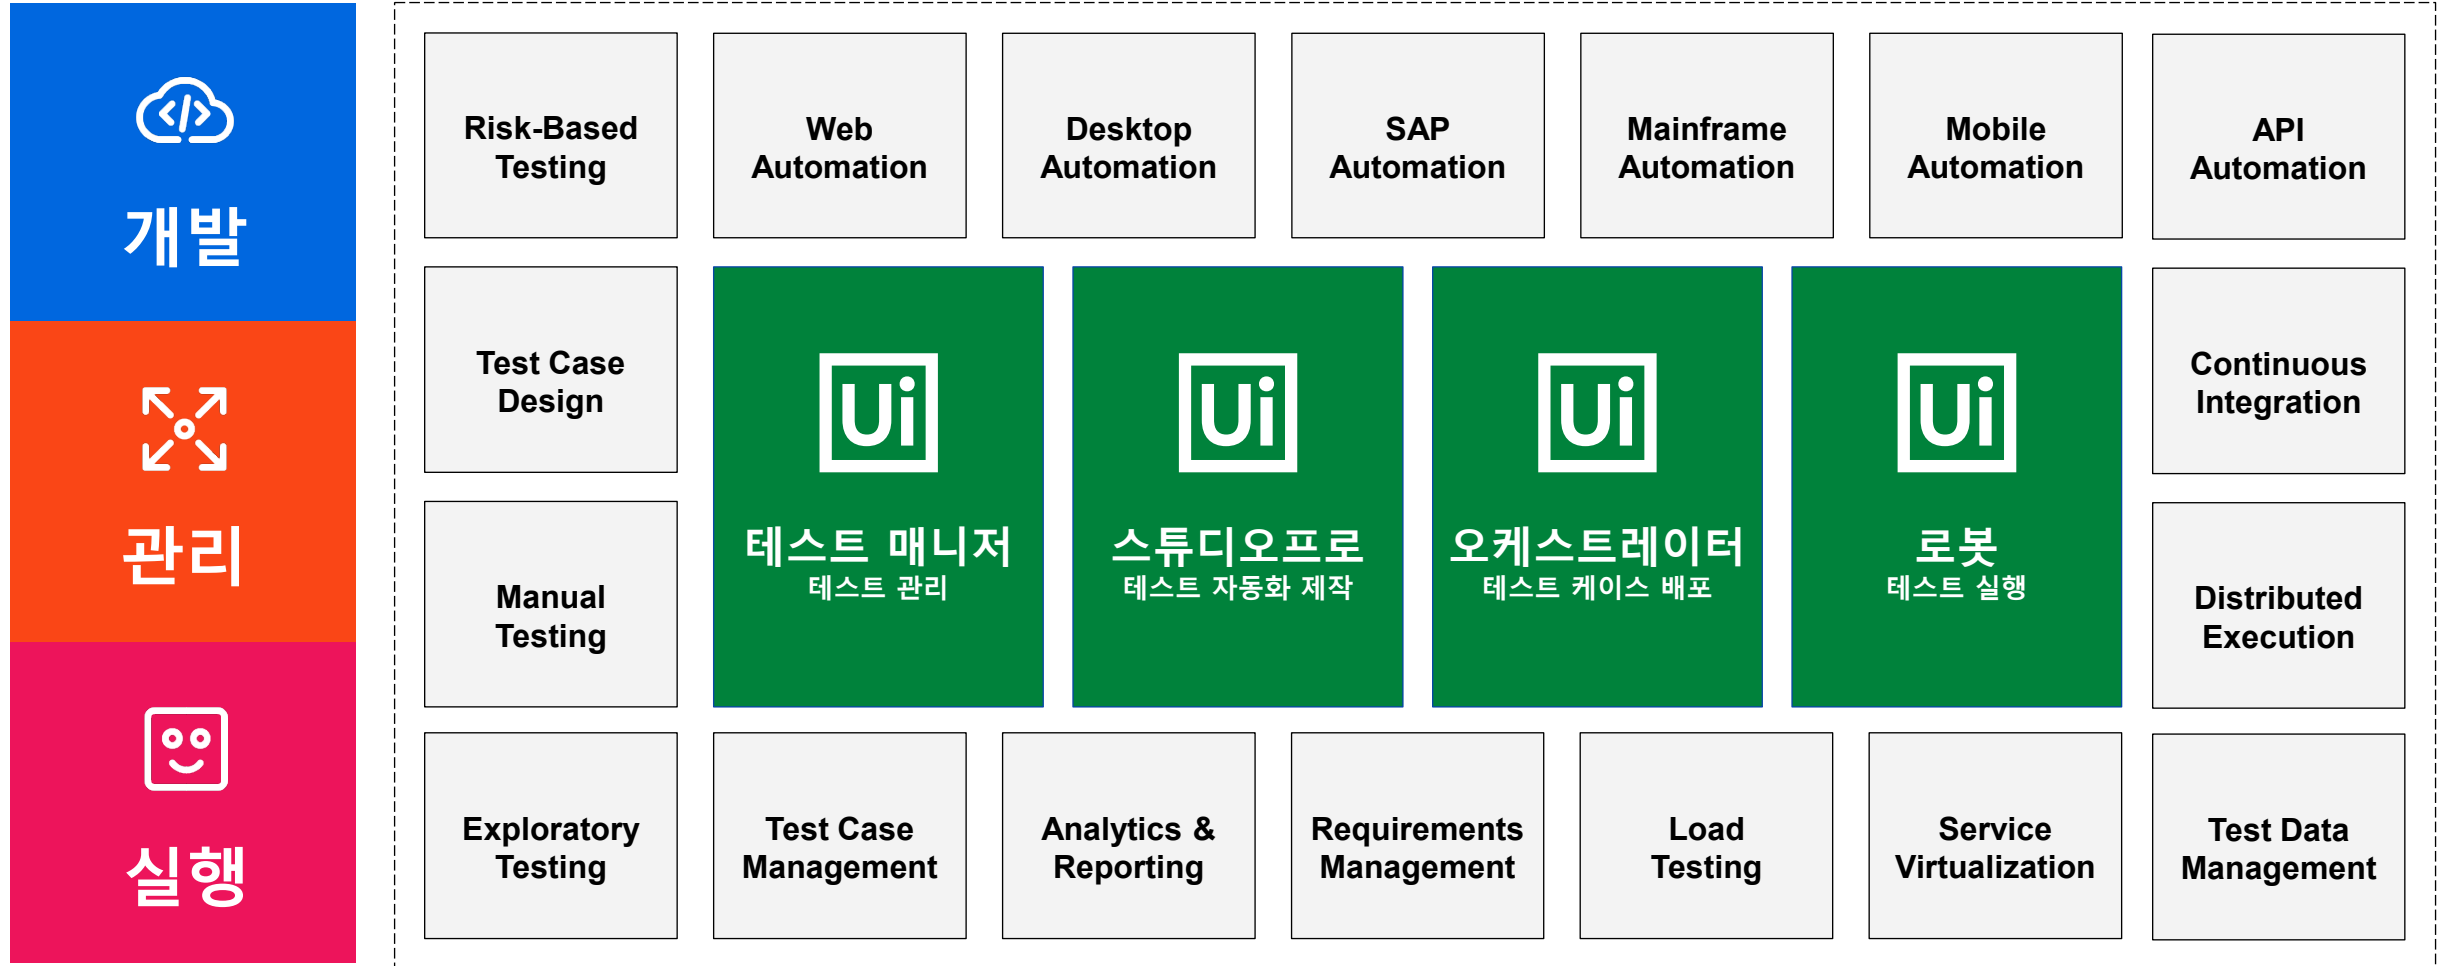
개발

관리

실행

Risk-Based Testing

Web Automation

Desktop Automation

SAP Automation

Mainframe Automation

Mobile Automation

API Automation

Test Case Design

Ui
테스트 매니저
테스트 관리

Ui
스튜디오프로
테스트 자동화 제작

Ui
오케스트레이터
테스트 케이스 배포

Ui
로봇
테스트 실행

Continuous Integration

Manual Testing

Distributed Execution

Exploratory Testing

Test Case Management

Analytics & Reporting

Requirements Management

Load Testing

Service Virtualization

Test Data Management